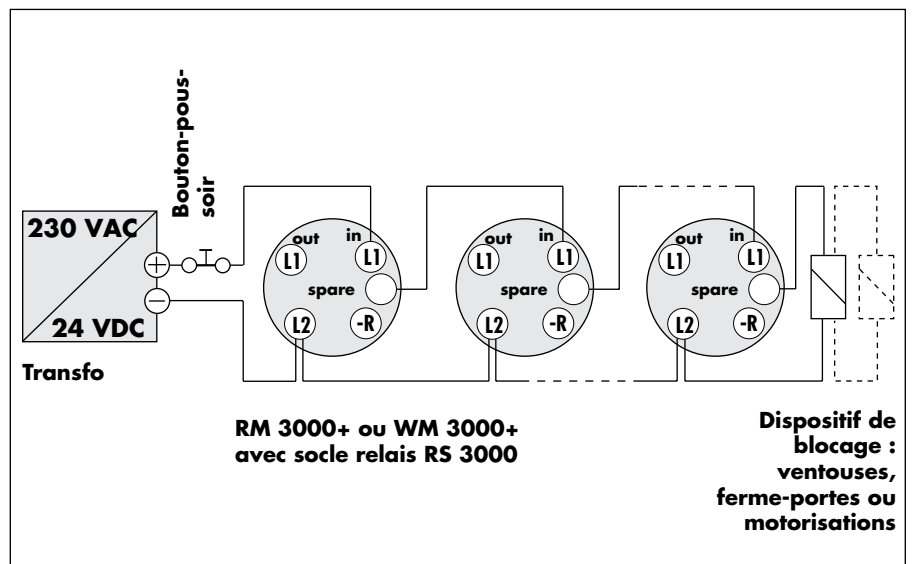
Bouton-poussoir

230 VAC

24 VDC

Transfo

out in
L1 L1
spare
L2 -R

out in
L1 L1
spare
L2 -R

out in
L1 L1
spare
L2 -R

RM 3000+ ou WM 3000+
avec socle relais RS 3000

Dispositif de blocage : ventouses, ferme-portes ou motorisations